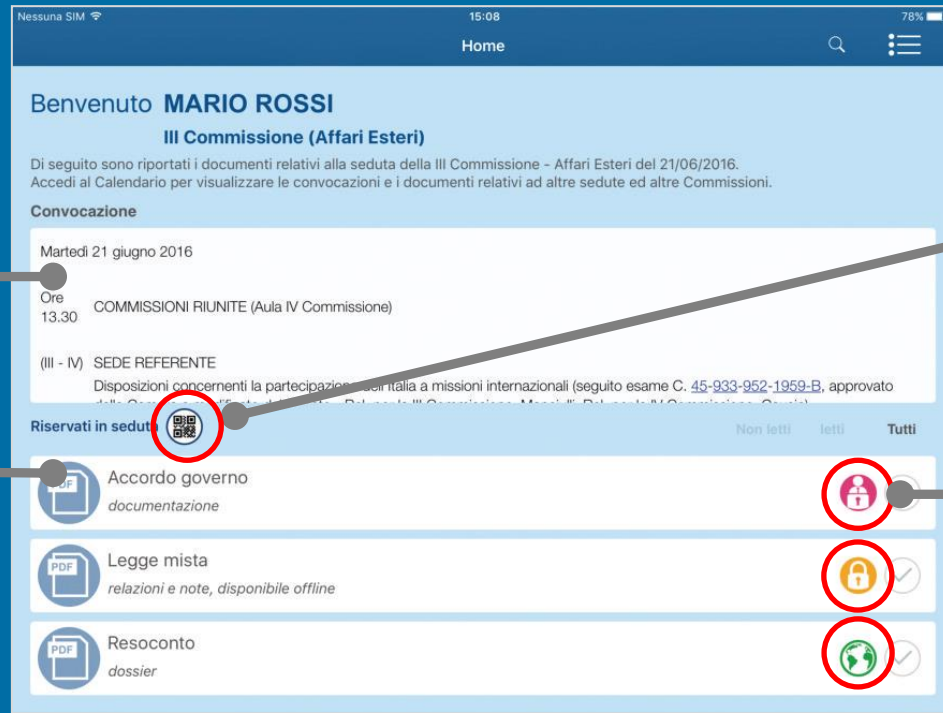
Nessuna SIM 15:08 78%

Home

Benvenuto MARIO ROSSI

III Commissione (Affari Esteri)

Di seguito sono riportati i documenti relativi alla seduta della III Commissione - Affari Esteri del 21/06/2016.
Accedi al Calendario per visualizzare le convocazioni e i documenti relativi ad altre sedute ed altre Commissioni.

Convocazione

Martedì 21 giugno 2016

Ore 13.30 COMMISSIONI RIUNITE (Aula IV Commissione)

(III - IV) SEDE REFERENTE
Disposizioni concernenti la partecipazione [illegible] Italia a missioni internazionali (seguito esame C. 45-933-952-1959-B, approvato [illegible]

Riservati in seduta

Non letti letti Tutti

PDF
Accordo governo
documentazione

PDF
Legge mista
relazioni e note, disponibile offline

PDF
Resoconto
dossier